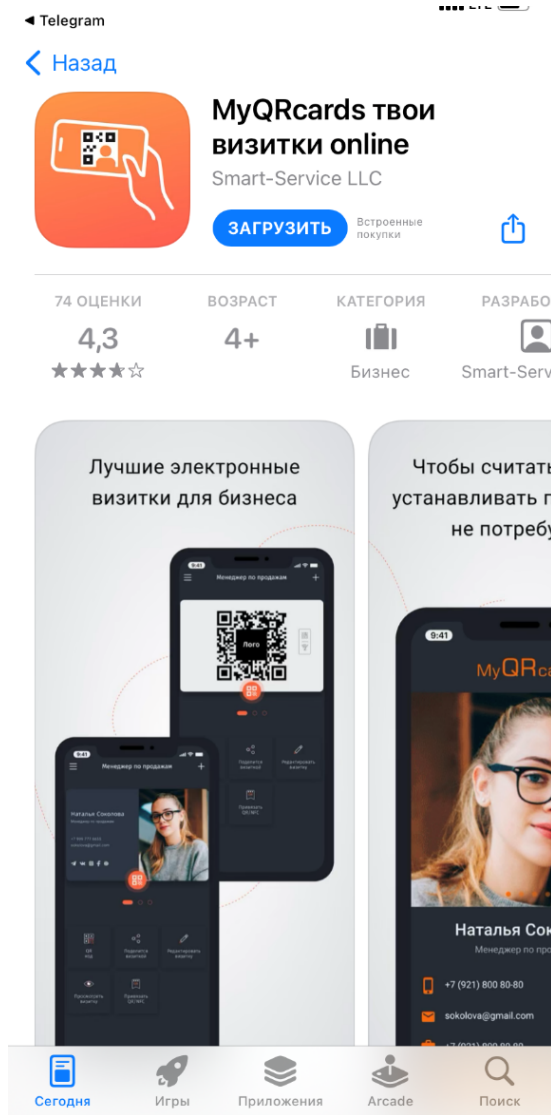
◂ Telegram

‹ Назад

MyQRcards твои визитки online
Smart-Service LLC

ЗАГРУЗИТЬ
Встроенные покупки

74 ОЦЕНКИ
4,3
★★★★☆

ВОЗРАСТ
4+

КАТЕГОРИЯ
Бизнес

РАЗРАБО
Smart-Serv

Лучшие электронные визитки для бизнеса

9:41
Менеджер по продажам
Лого

9:41
Менеджер по продажам
Наталья Соколова
Менеджер по продажам

QR код
Поделиться визиткой
Редактировать визитку
Просмотреть визиты
Привязать QR/NFC

Чтобы считать
устанавливать п
не потребу

9:41
MyQRca

Наталья Сок
Менеджер по про
+7 (921) 800 80-80
sokolova@gmail.com

Сегодня
Игры
Приложения
Arcade
Поиск